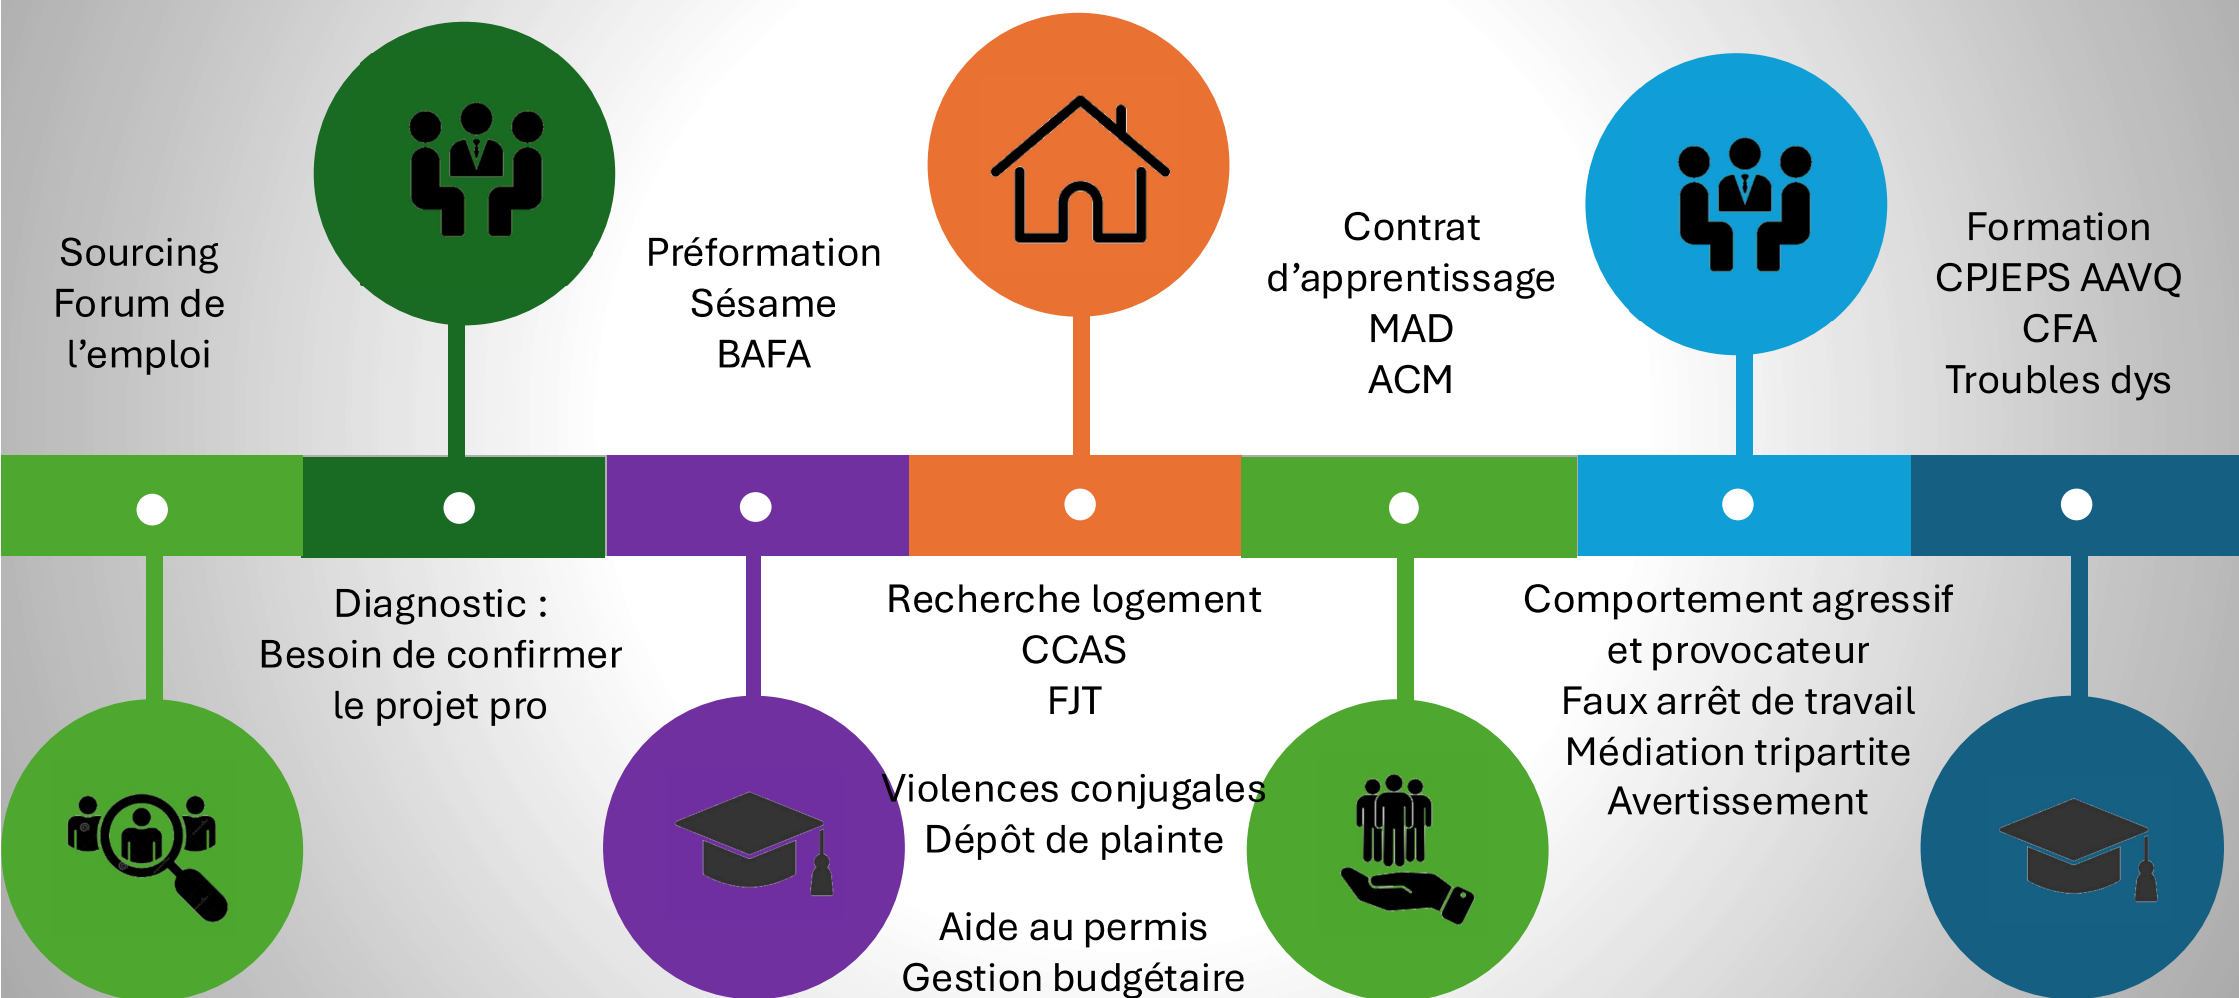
Sourcing
Forum de
l'emploi

Diagnostic :
Besoin de confirmer
le projet pro

Préformation
Sésame
BAFA

Recherche logement
CCAS
FJT

Violences conjugales
Dépôt de plainte

Aide au permis
Gestion budgétaire

Contrat
d'apprentissage
MAD
ACM

Comportement agressif
et provocateur
Faux arrêt de travail
Médiation tripartite
Avertissement

Formation
CPJEPS AAVQ
CFA
Troubles dys